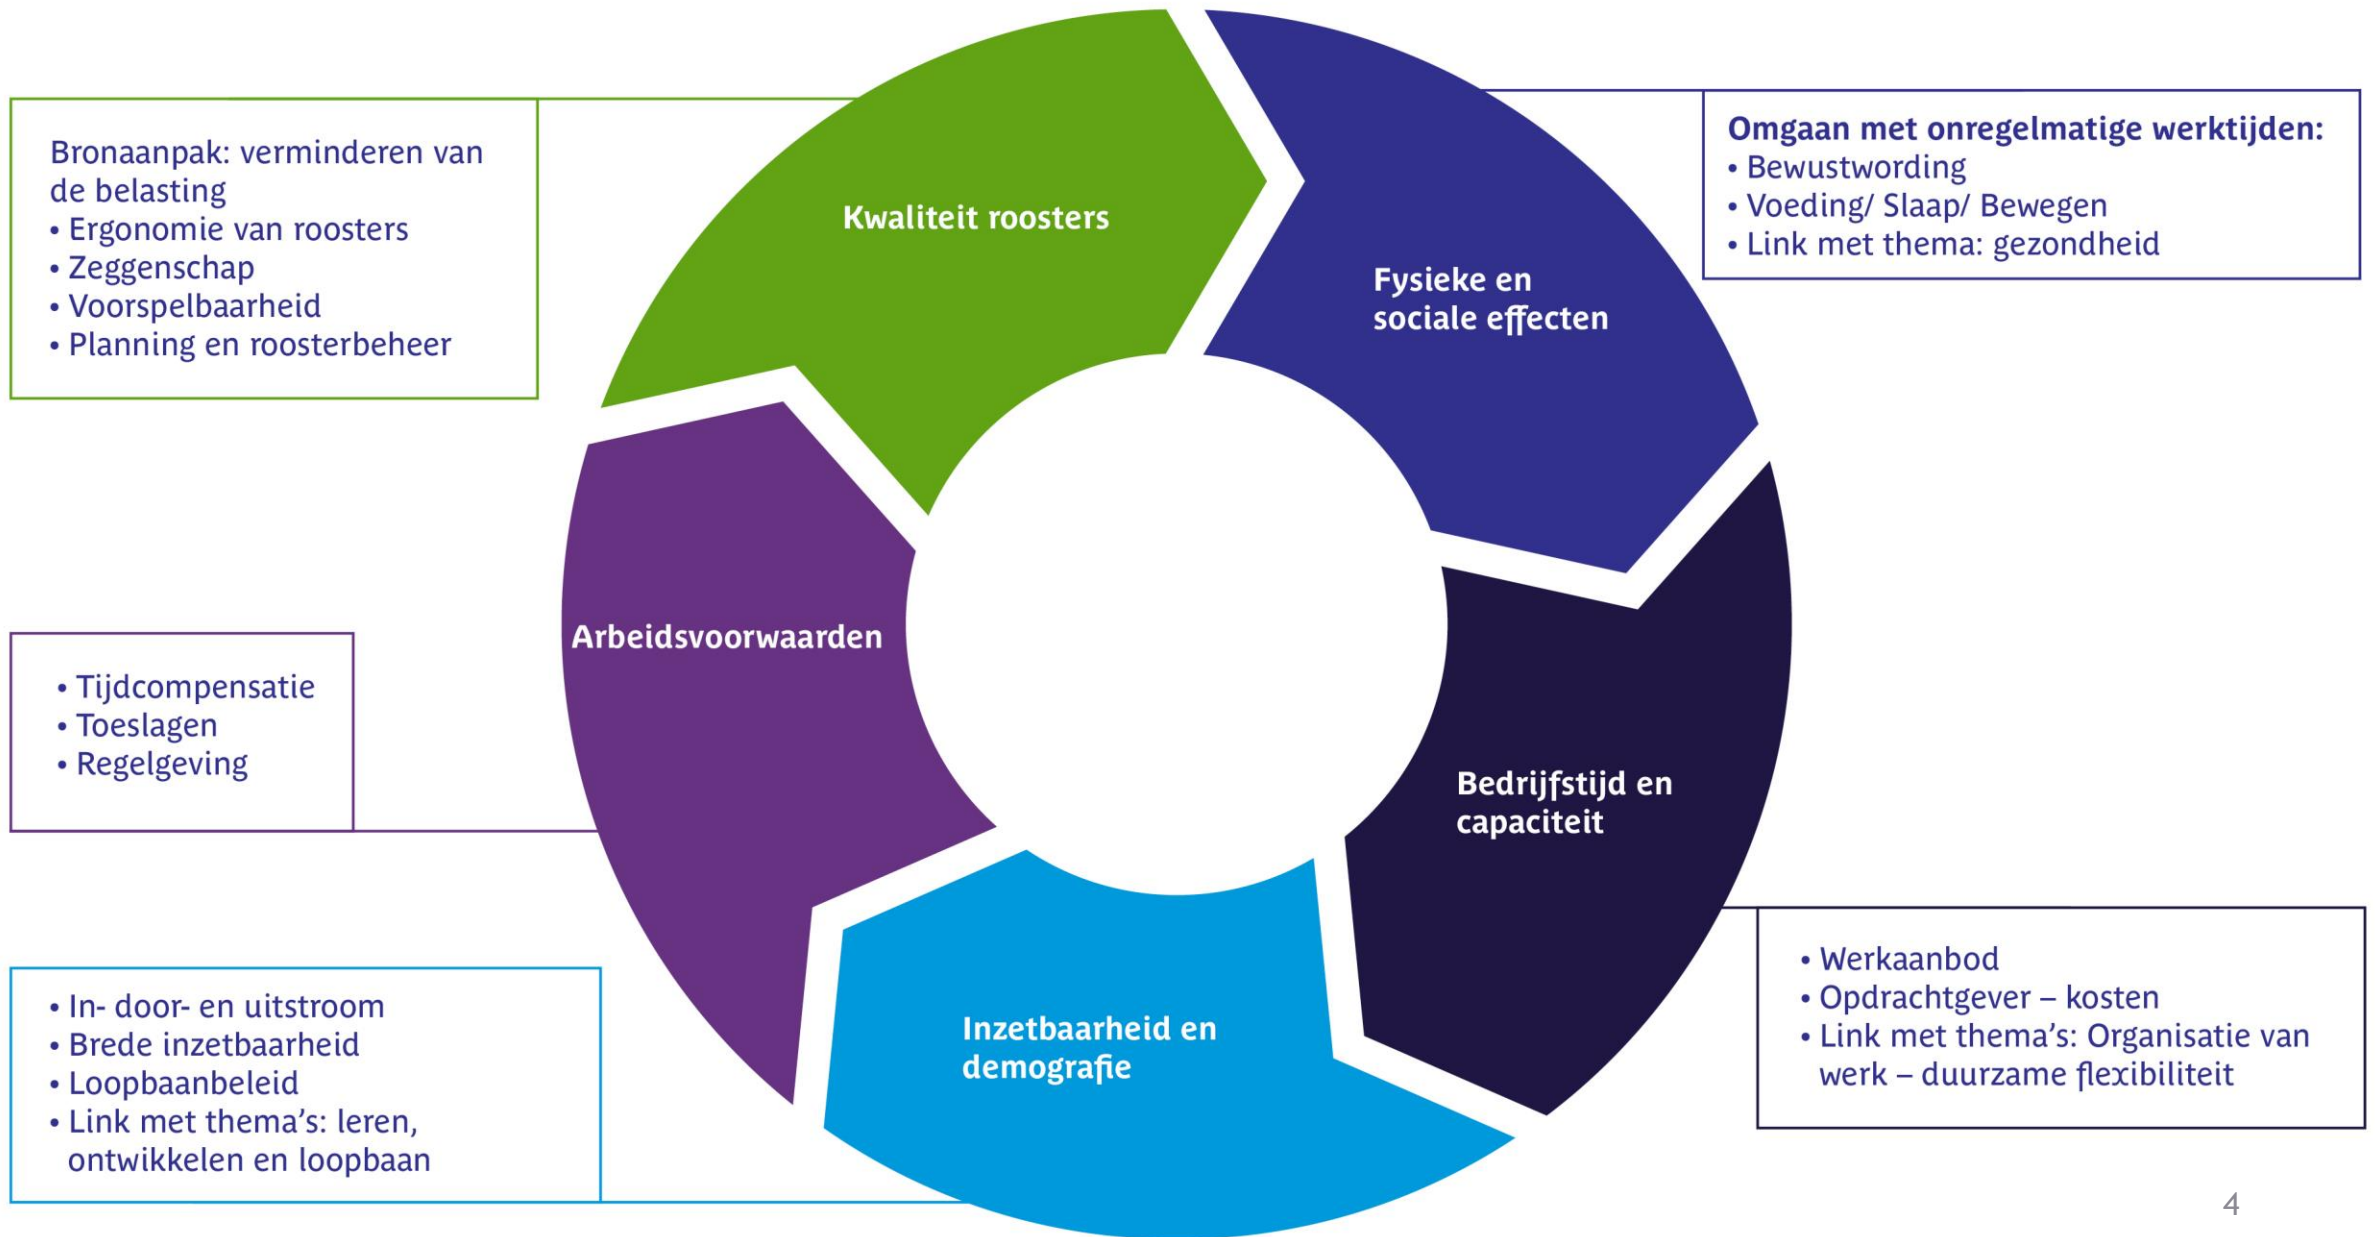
Bronaanpak: verminderen van de belasting
• Ergonomie van roosters
• Zeggenschap
• Voorspelbaarheid
• Planning en roosterbeheer

Kwaliteit roosters

Fysieke en sociale effecten

Omgaan met onregelmatige werktijden:
• Bewustwording
• Voeding/ Slaap/ Bewegen
• Link met thema: gezondheid

Arbeidsvoorwaarden

• Tijdcompensatie
• Toeslagen
• Regelgeving

Bedrijfstijd en capaciteit

Inzetbaarheid en demografie

• In- door- en uitstroom
• Brede inzetbaarheid
• Loopbaanbeleid
• Link met thema's: leren, ontwikkelen en loopbaan

• Werkaanbod
• Opdrachtgever – kosten
• Link met thema's: Organisatie van werk – duurzame flexibiliteit

4